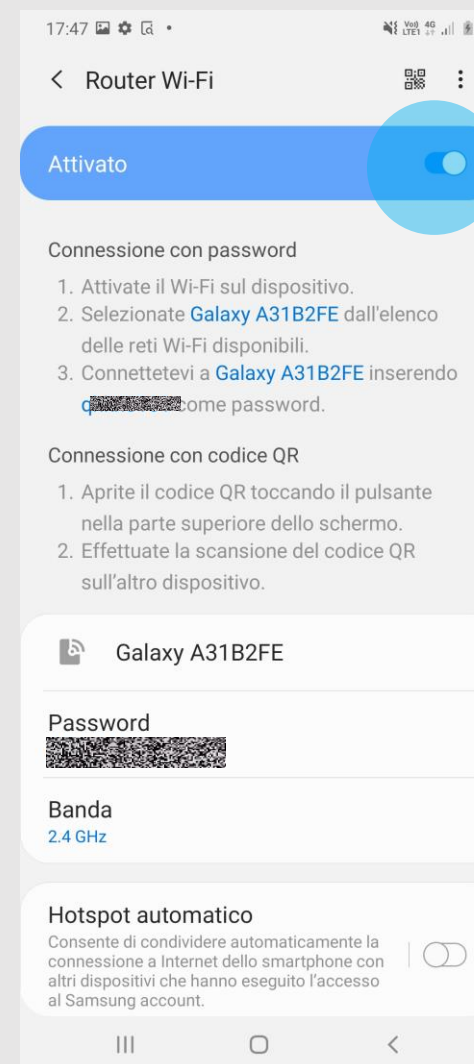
17:47

Router Wi-Fi

Attivato

Connessione con password

1. Attivate il Wi-Fi sul dispositivo.
2. Selezionate Galaxy A31B2FE dall'elenco delle reti Wi-Fi disponibili.
3. Connettetevi a Galaxy A31B2FE inserendo q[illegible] come password.

Connessione con codice QR

1. Aprite il codice QR toccando il pulsante nella parte superiore dello schermo.
2. Effettuate la scansione del codice QR sull'altro dispositivo.

Galaxy A31B2FE

Password
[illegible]

Banda
2.4 GHz

Hotspot automatico
Consente di condividere automaticamente la connessione a Internet dello smartphone con altri dispositivi che hanno eseguito l'accesso al Samsung account.